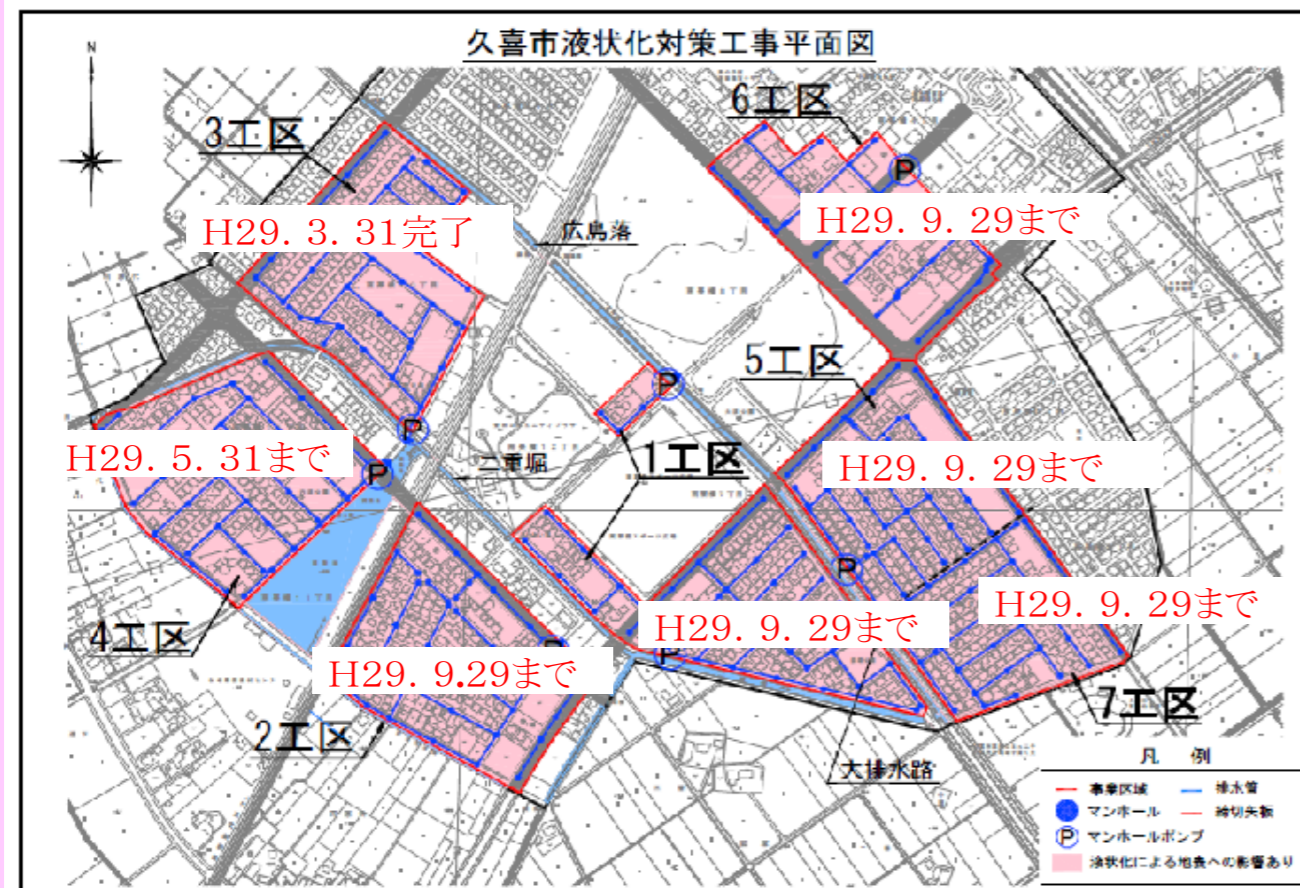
久喜市液状化対策工事平面図

N

3工区

H29. 3. 31完了

広島落

6工区

P

H29. 9. 29まで

5工区

P

1工区

H29. 5. 31まで

P

P

二重堀

H29. 9. 29まで

P

4工区

H29. 9. 29まで

H29. 9. 29まで

H29. 9.29まで

P

2工区

7工区

大排水路

凡 例

事業区域

排水管

マンホール

締切矢板

P マンホールポンプ

液状化による地表への影響あり